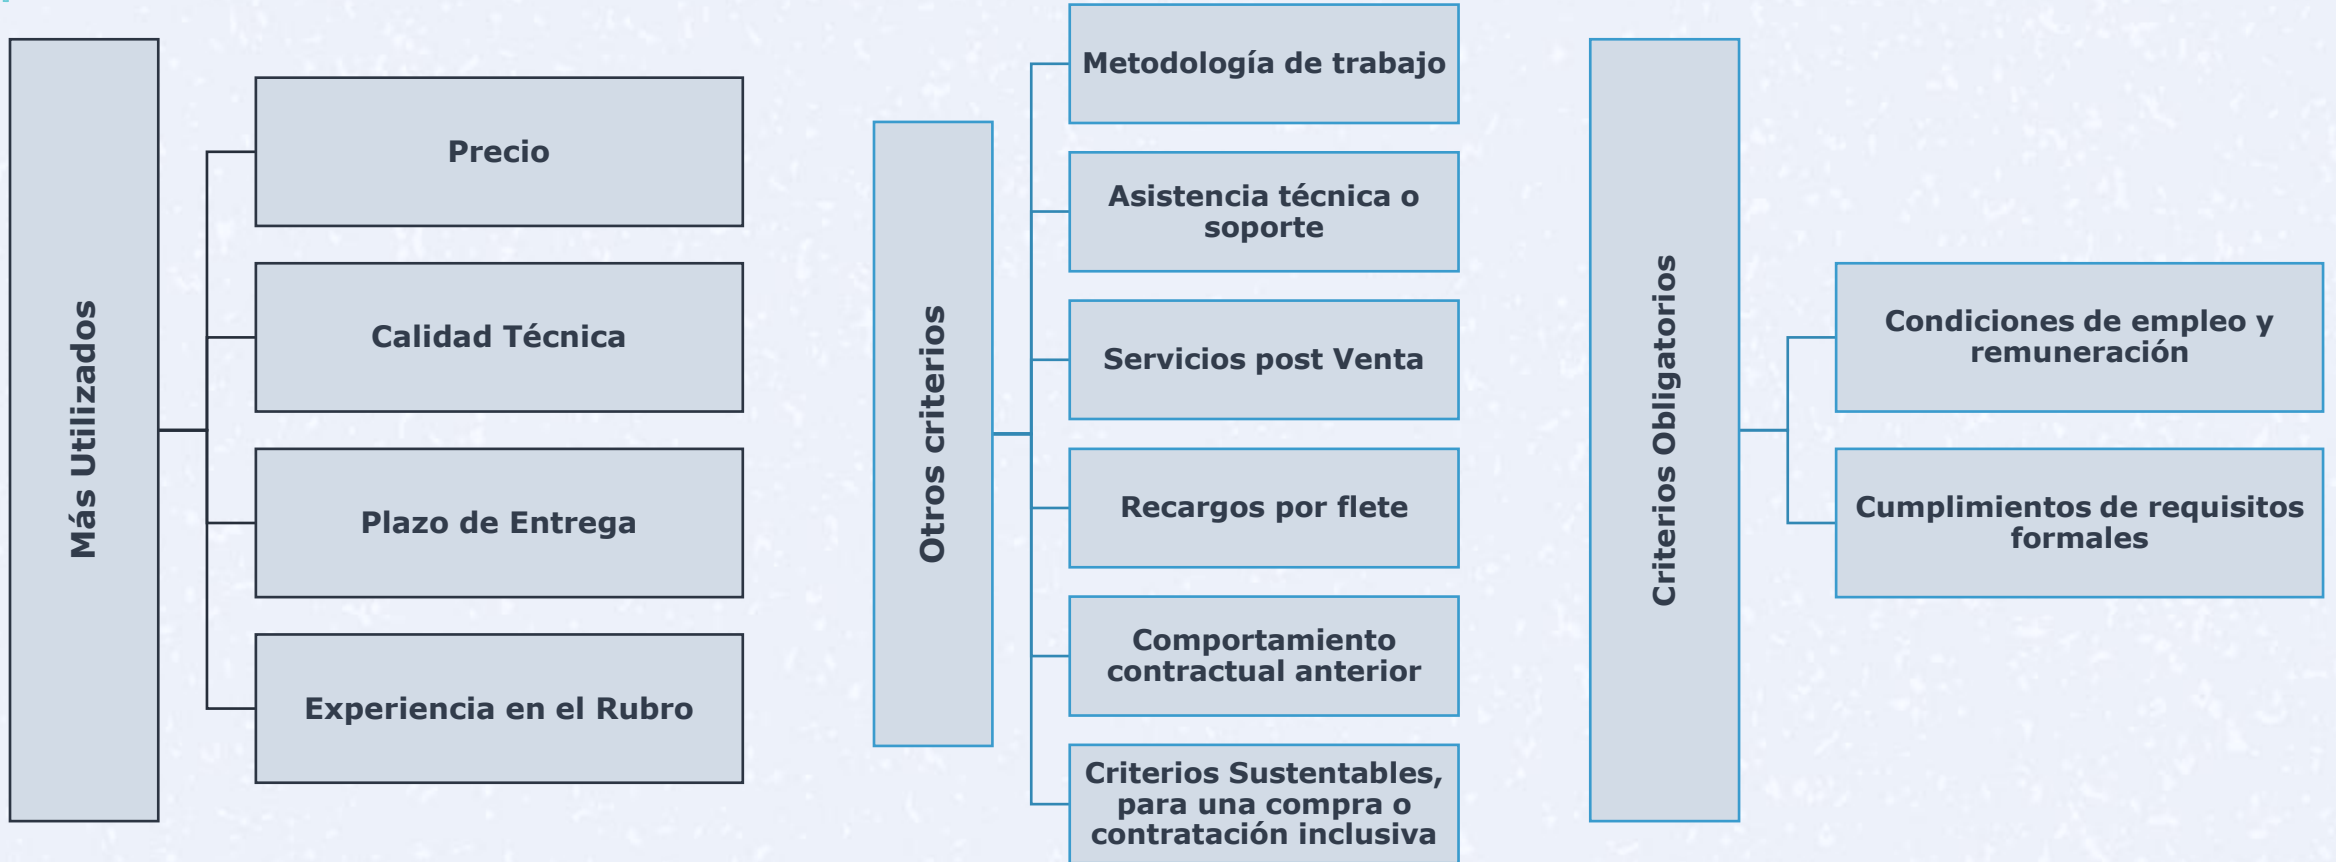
Más Utilizados

Precio

Calidad Técnica

Plazo de Entrega

Experiencia en el Rubro

Otros criterios

Metodología de trabajo

Asistencia técnica o soporte

Servicios post Venta

Recargos por flete

Comportamiento contractual anterior

Criterios Sustentables, para una compra o contratación inclusiva

Criterios Obligatorios

Condiciones de empleo y remuneración

Cumplimientos de requisitos formales